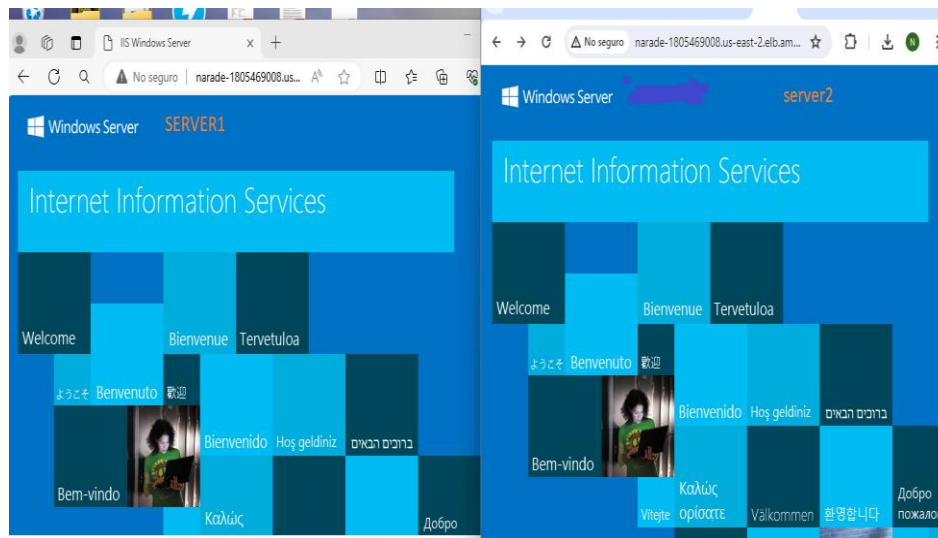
IIS Windows Server
No seguro narade-1805469008.us-

Windows Server SERVER1

Internet Information Services

Welcome
Bienvenue
Tervetuloa
ようこそ
Benvenuto
歡迎
Bienvenido
Hoş geldiniz
ברוכים הבאים
Bem-vindo
Καλώς
Добро

No seguro narade-1805469008.us-east-2.elb.am...

Windows Server server2

Internet Information Services

Welcome
Bienvenue
Tervetuloa
ようこそ
Benvenuto
歡迎
Bienvenido
Hoş geldiniz
ברוכים הבאים
Bem-vindo
Vítejte
Καλώς ορίσατε
Välkommen
환영합니다
Добро пожало